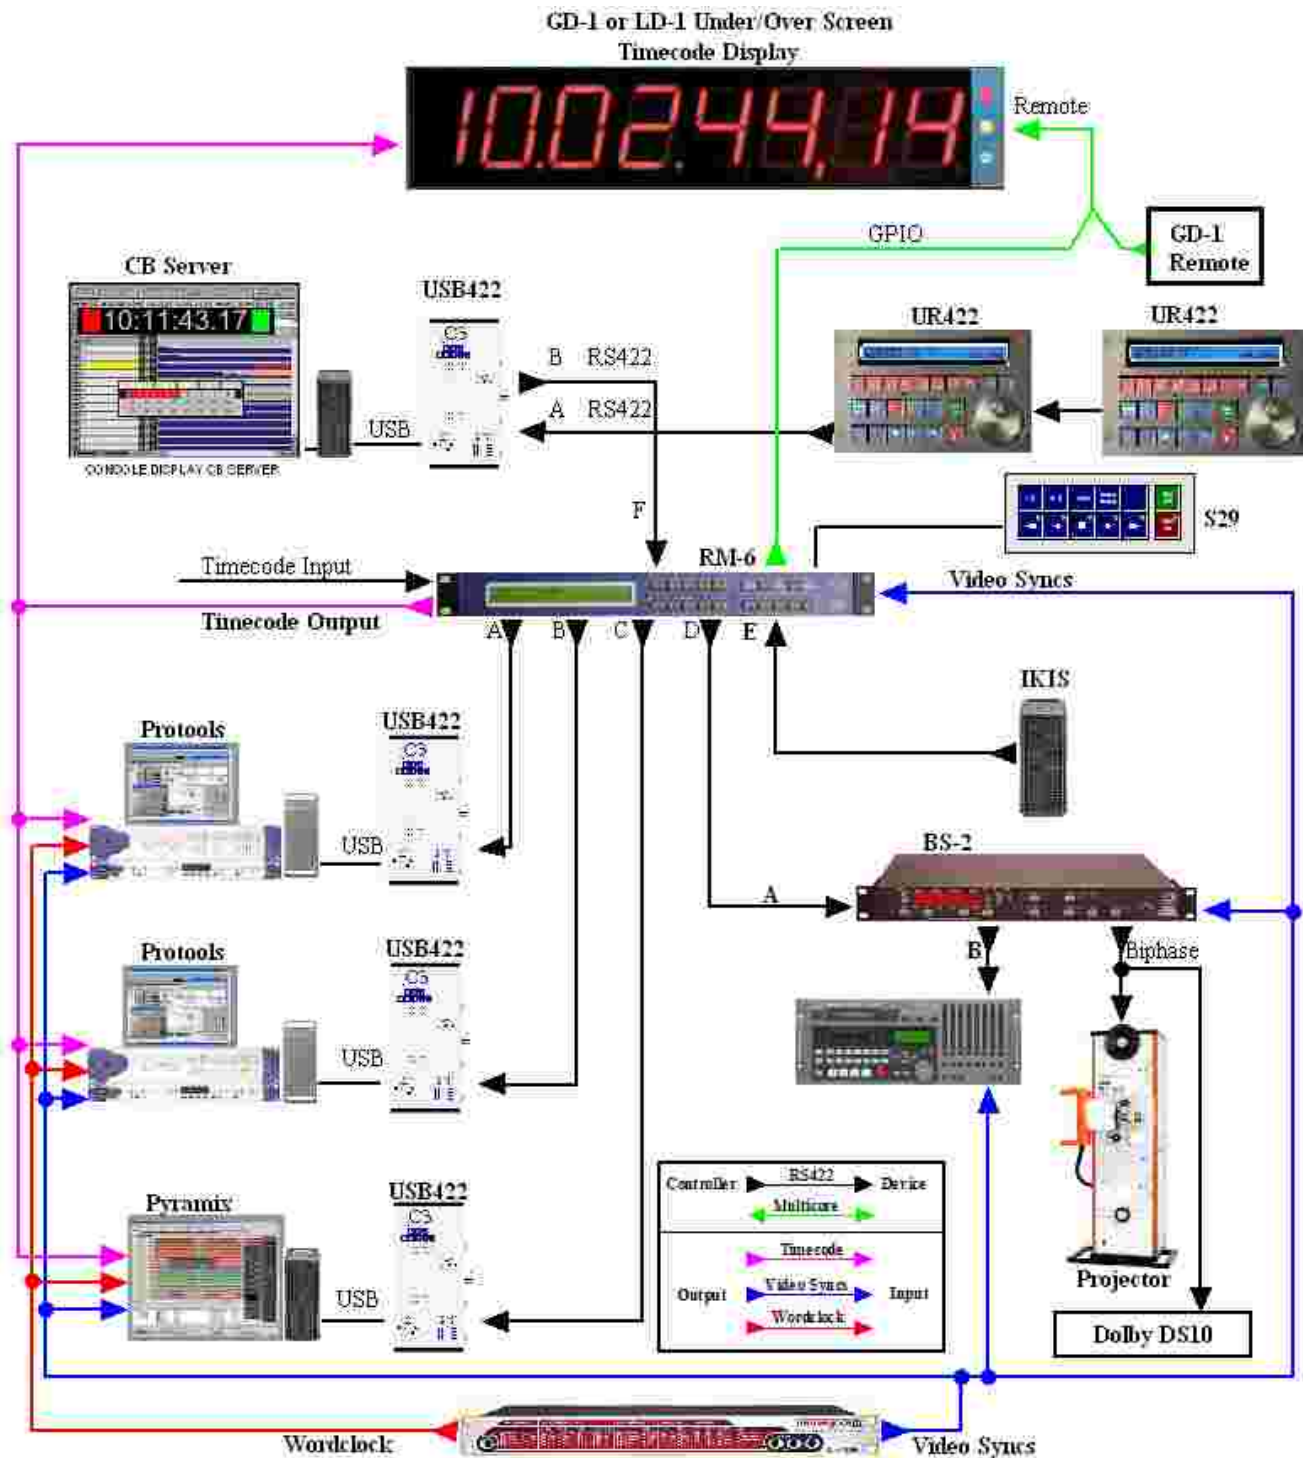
GD-1 or LD-1 Under/Over Screen
Timecode Display

10:02:44:14

Remote

GPIO

GD-1
Remote

CB Server

10:11:43.17

CONSOLE DISPLAY CB SERVER

USB422

USB

B RS422

A RS422

UR422

UR422

F

S29

Timecode Input

RM-6

Video Syncs

Timecode Output

A B C D E

IKIS

Protools

USB422

USB

BS-2

A

Protools

USB422

USB

B

Biphase

Pyramix

USB422

USB

Controller RS422 Device
Multicore

Timecode
Output Video Syncs Input
Wordclock

Projector

Dolby DS10

Wordclock

Video Syncs